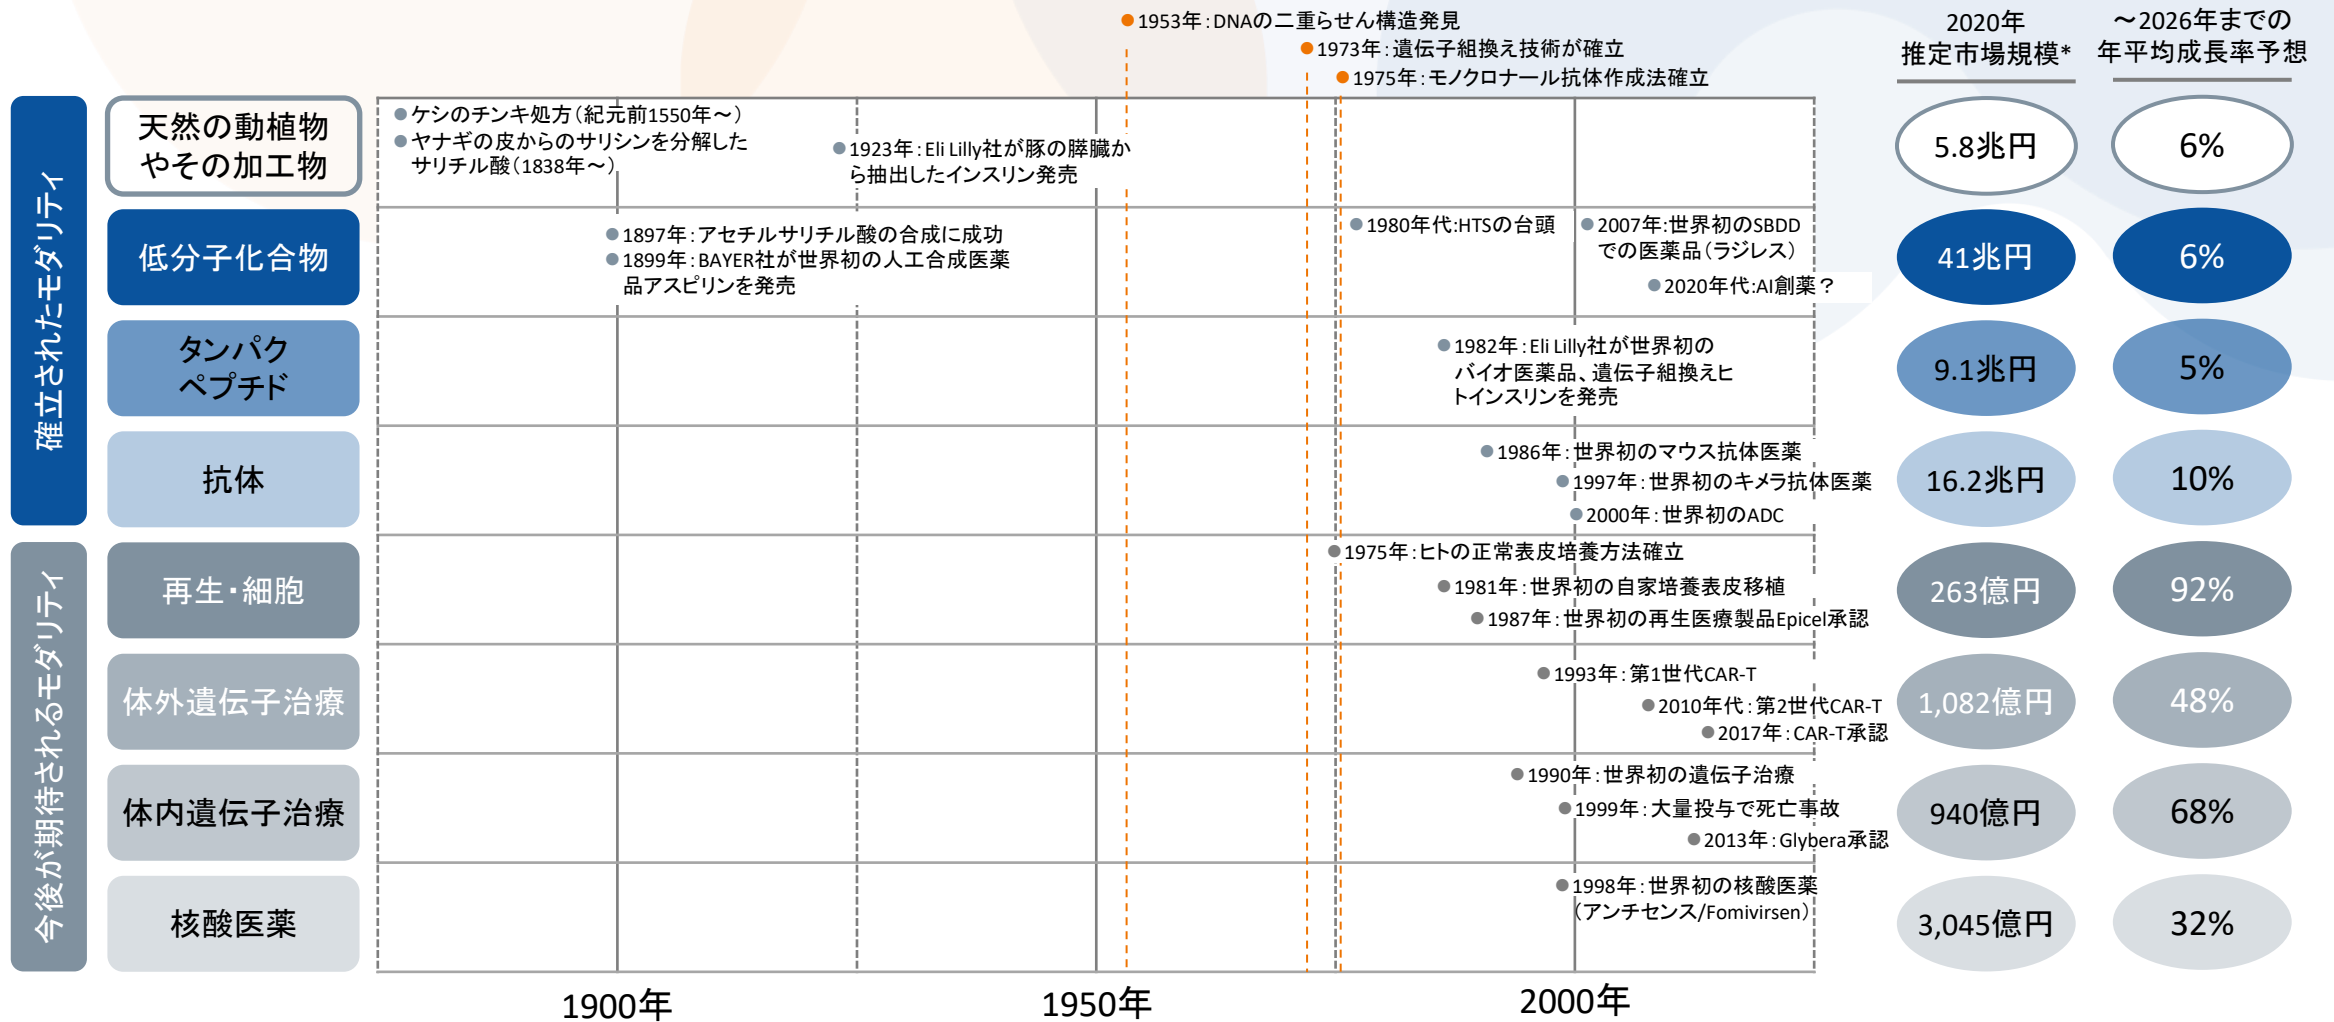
1953年：DNAの二重らせん構造発見
1973年：遺伝子組換え技術が確立
1975年：モノクロナール抗体作成法確立

2020年 推定市場規模*
～2026年までの 年平均成長率予想

確立されたモダリティ

天然の動植物やその加工物
ケシのチンキ処方（紀元前1550年～）
ヤナギの皮からのサリシンを分解したサリチル酸（1838年～）
1923年：Eli Lilly社が豚の膵臓から抽出したインスリン発売
5.8兆円
6%

低分子化合物
1897年：アセチルサリチル酸の合成に成功
1899年：BAYER社が世界初の人工合成医薬品アスピリンを発売
1980年代:HTSの台頭
2007年:世界初のSBDDでの医薬品（ラジレス）
2020年代:AI創薬？
41兆円
6%

タンパク ペプチド
1982年：Eli Lilly社が世界初のバイオ医薬品、遺伝子組換えヒトインスリンを発売
9.1兆円
5%

抗体
1986年：世界初のマウス抗体医薬
1997年：世界初のキメラ抗体医薬
2000年：世界初のADC
16.2兆円
10%

今後が期待されるモダリティ

再生・細胞
1975年：ヒトの正常表皮培養方法確立
1981年：世界初の自家培養表皮移植
1987年：世界初の再生医療製品Epicel承認
263億円
92%

体外遺伝子治療
1993年：第1世代CAR-T
2010年代：第2世代CAR-T
2017年：CAR-T承認
1,082億円
48%

体内遺伝子治療
1990年：世界初の遺伝子治療
1999年：大量投与で死亡事故
2013年：Glybera承認
940億円
68%

核酸医薬
1998年：世界初の核酸医薬（アンチセンス/Fomivirsen）
3,045億円
32%

1900年
1950年
2000年